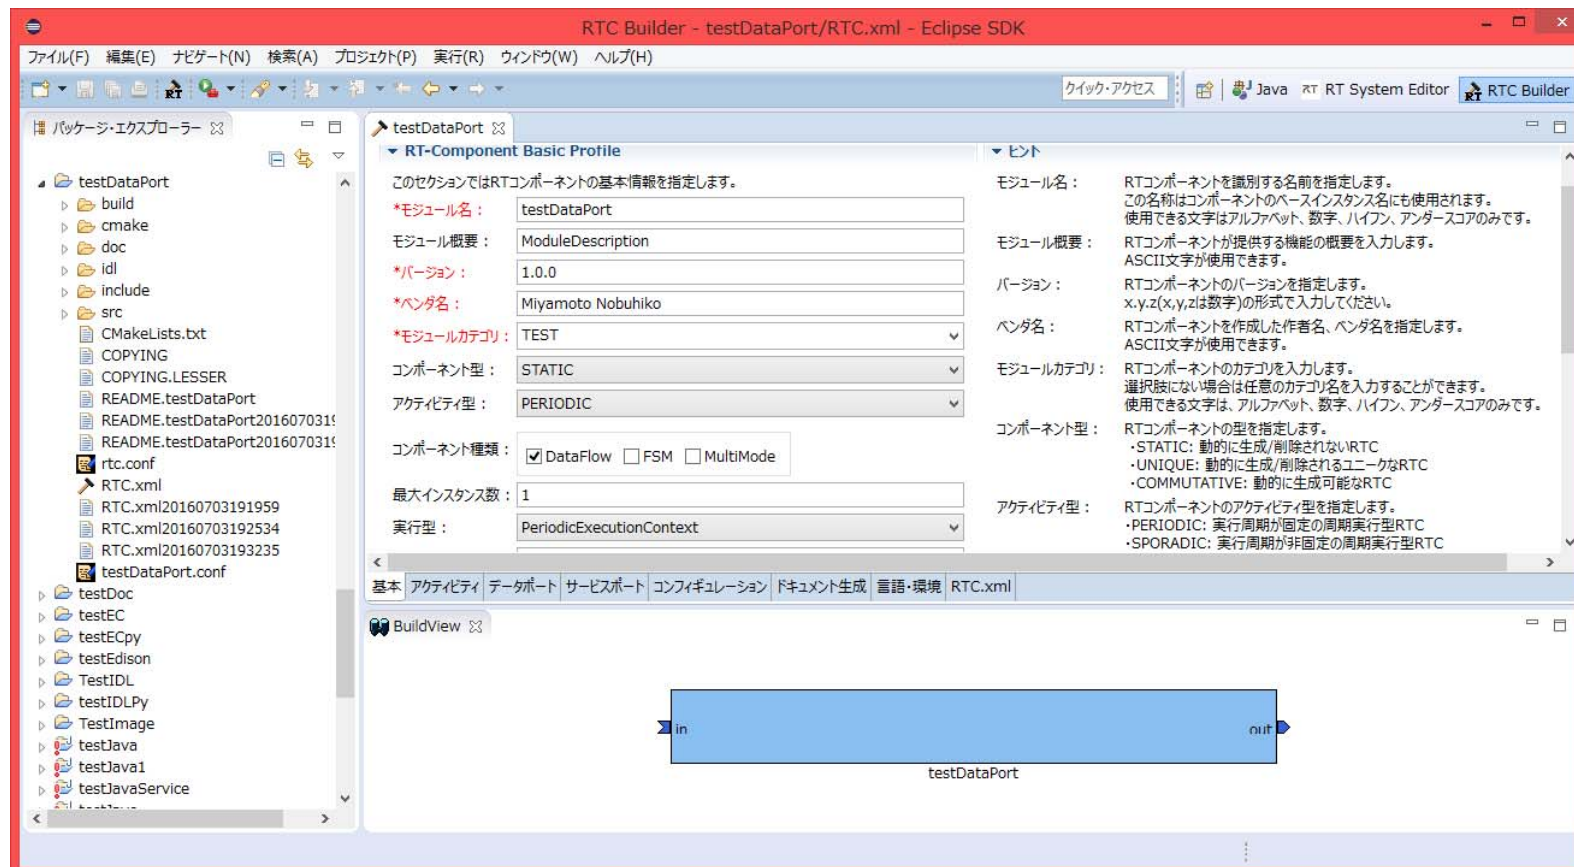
RTC Builder - testDataPort/RTC.xml - Eclipse SDK

ファイル(F) 編集(E) ナビゲート(N) 検索(A) プロジェクト(P) 実行(R) ウィンドウ(W) ヘルプ(H)

クイック・アクセス
Java RT System Editor RTC Builder

パッケージ・エクスプローラー

testDataPort
build
cmake
doc
idl
include
src
CMakeLists.txt
COPYING
COPYING.LESSER
README.testDataPort
README.testDataPort20160703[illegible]
README.testDataPort20160703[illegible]
rtc.conf
RTC.xml
RTC.xml20160703191959
RTC.xml20160703192534
RTC.xml20160703193235
testDataPort.conf
testDoc
testEC
testECpy
testEdison
TestIDL
testIDLPy
TestImage
testJava
testJava1
testJavaService

testDataPort

RT-Component Basic Profile

このセクションではRTコンポーネントの基本情報を指定します。

| *モジュール名： | testDataPort |
|---|---|
| モジュール概要： | ModuleDescription |
| *バージョン： | 1.0.0 |
| *ベンダ名： | Miyamoto Nobuhiko |
| *モジュールカテゴリ： | TEST |
| コンポーネント型： | STATIC |
| アクティビティ型： | PERIODIC |
| コンポーネント種類： | DataFlow FSM MultiMode |
| 最大インスタンス数： | 1 |
| 実行型： | PeriodicExecutionContext |

ヒント

モジュール名： RTコンポーネントを識別する名前を指定します。この名称はコンポーネントのベースインスタンス名にも使用されます。使用できる文字はアルファベット、数字、ハイフン、アンダースコアのみです。

モジュール概要： RTコンポーネントが提供する機能の概要を入力します。ASCII文字が使用できます。

バージョン： RTコンポーネントのバージョンを指定します。x.y.z(x,y,zは数字)の形式で入力してください。

ベンダ名： RTコンポーネントを作成した作者名、ベンダ名を指定します。ASCII文字が使用できます。

モジュールカテゴリ： RTコンポーネントのカテゴリを入力します。選択肢にない場合は任意のカテゴリ名を入力することができます。使用できる文字は、アルファベット、数字、ハイフン、アンダースコアのみです。

コンポーネント型： RTコンポーネントの型を指定します。
・STATIC: 動的に生成/削除されないRTC
・UNIQUE: 動的に生成/削除されるユニークなRTC
・COMMUTATIVE: 動的に生成可能なRTC

アクティビティ型： RTコンポーネントのアクティビティ型を指定します。
・PERIODIC: 実行周期が固定の周期実行型RTC
・SPORADIC: 実行周期が非固定の周期実行型RTC

基本 アクティビティ データポート サービスポート コンフィギュレーション ドキュメント生成 言語・環境 RTC.xml

BuildView

in
out
testDataPort